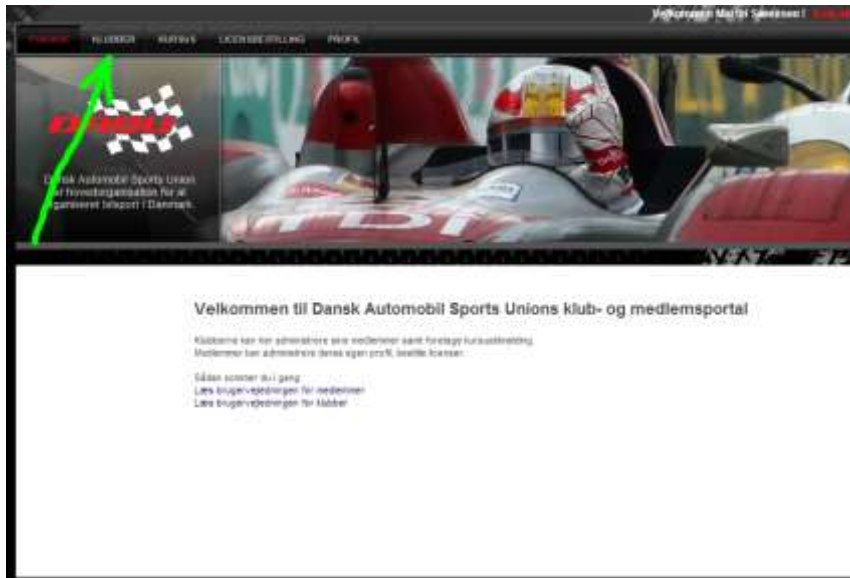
Velkommen Martin Sørensen! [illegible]

FORSIDE KLUBBER KURSUS LICENSBESTILLING PROFIL

DASU

Dansk Automobil Sports Union er hovedorganisation for al organiseret bilsport i Danmark.

Velkommen til Dansk Automobil Sports Unions klub- og medlemsportal

Klubberne kan her administrere sine medlemmer samt foretage kursustilmelding.
Medlemmer kan administrere deres egen profil, bestille licenser.

Sådan kommer du i gang:
Læs brugervejledningen for medlemmer
Læs brugervejledningen for klubber